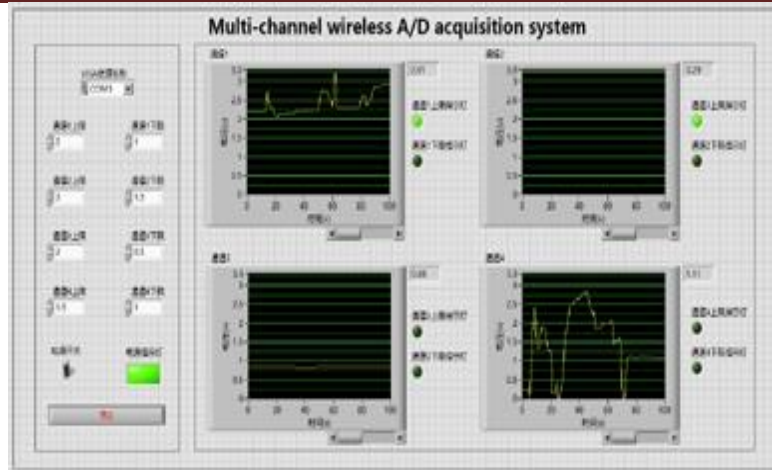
Multi-channel wireless A/D acquisition system

VISA资源名称
COM3

通道1上限 3
通道1下限 1

通道2上限 3
通道2下限 1.5

通道3上限 2
通道3下限 0.5

通道4上限 3.5
通道4下限 1

电源开关
电源指示灯

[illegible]

通道1
2.85
3.5
3
2.5
2
1.5
1
0.5
0
0 20 40 60 80 100
时间(s)
电压(V)
通道1上限报警灯
通道1下限报警灯

通道2
0.29
3.5
3
2.5
2
1.5
1
0.5
0
0 20 40 60 80 100
时间(s)
电压(V)
通道2上限报警灯
通道2下限报警灯

通道3
0.86
3.5
3
2.5
2
1.5
1
0.5
0
0 20 40 60 80 100
时间(s)
电压(V)
通道3上限报警灯
通道3下限报警灯

通道4
1.11
3.5
3
2.5
2
1.5
1
0.5
0
0 20 40 60 80 100
时间(s)
电压(V)
通道4上限报警灯
通道4下限报警灯